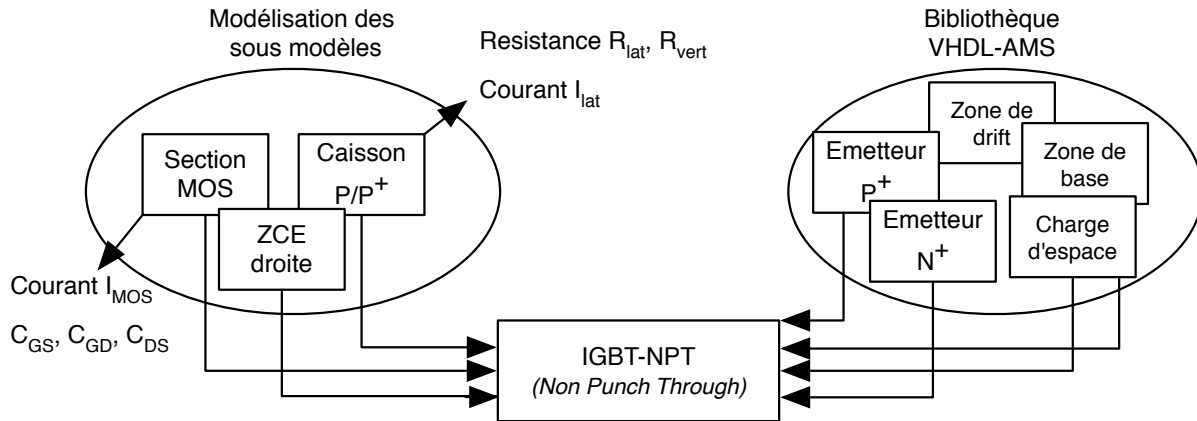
Modélisation des sous modèles

Resistance $R_{lat}$, $R_{vert}$

Courant $I_{lat}$

Bibliothèque VHDL-AMS

Section MOS

Caisson $P/P^+$

ZCE droite

Courant $I_{MOS}$

$C_{GS}$, $C_{GD}$, $C_{DS}$

Zone de drift

Emetteur $P^+$

Zone de base

Emetteur $N^+$

Charge d'espace

IGBT-NPT
(Non Punch Through)